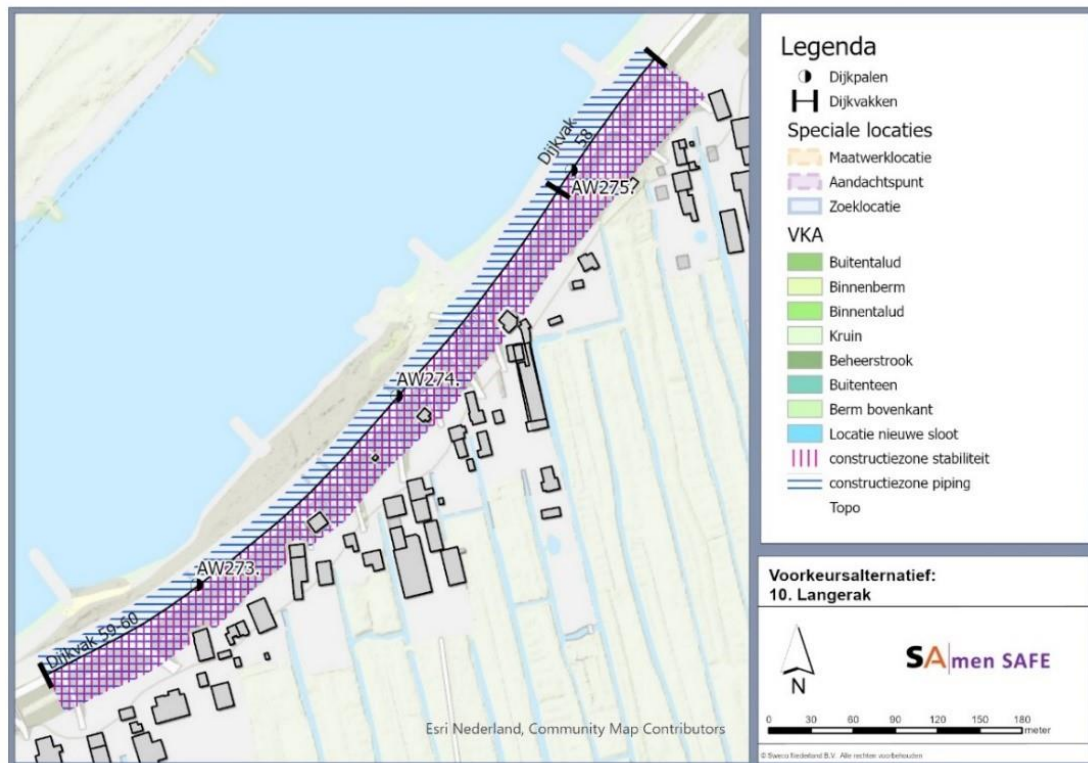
Dijkvak 58

AW275?

AW274.

AW273.

Dijkvak 59-60

Esri Nederland, Community Map Contributors

Legenda
Dijkpalen
Dijkvakken
Speciale locaties
Maatwerklocatie
Aandachtspunt
Zoeklocatie
VKA
Buitentalud
Binnenberm
Binnentalud
Kruin
Beheerstrook
Buitenteen
Berm bovenkant
Locatie nieuwe sloot
constructiezone stabiliteit
constructiezone piping
Topo

Voorkeursalternatief:
10. Langerak

N

SAmen SAFE

0 30 60 90 120 150 180 meter

© Sweco Nederland B.V. Alle rechten voorbehouden